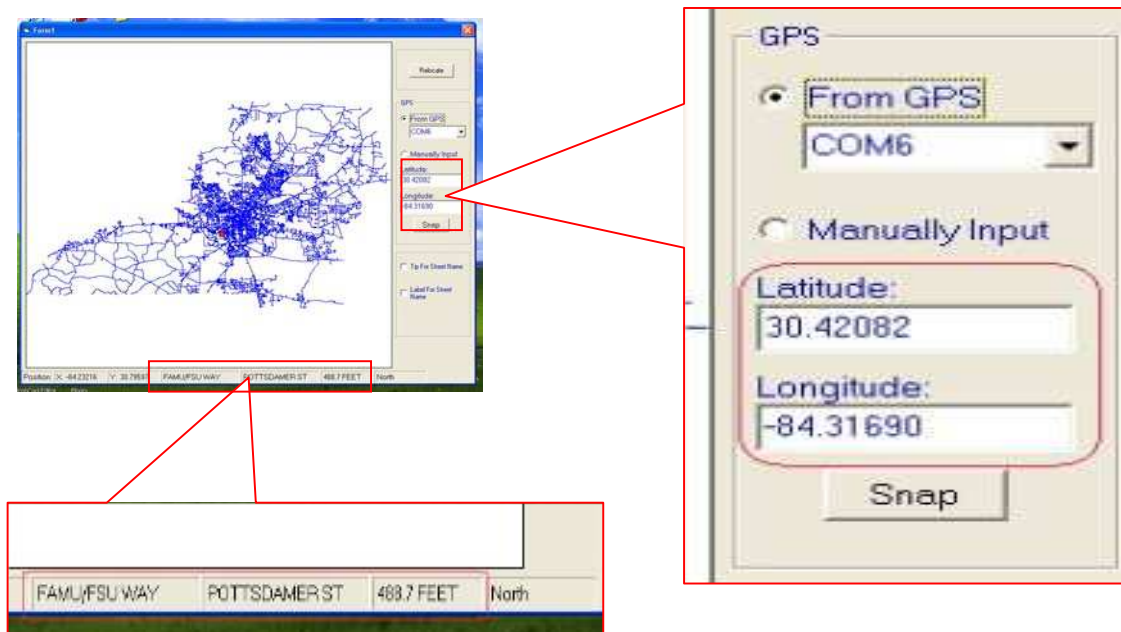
Form1

Relocate

GPS

From GPS

COM6

Manually Input

Latitude:

30.42082

Longitude:

-84.31690

Snap

Tip For Street Name

Label For Street Name

Position: X: -84.23216 Y: 30.79597 FAMU/FSU WAY POTTSDAMER ST 488.7 FEET North

GPS

From GPS

COM6

Manually Input

Latitude:

30.42082

Longitude:

-84.31690

Snap

FAMU/FSU WAY | POTTSDAMER ST | 488.7 FEET | North